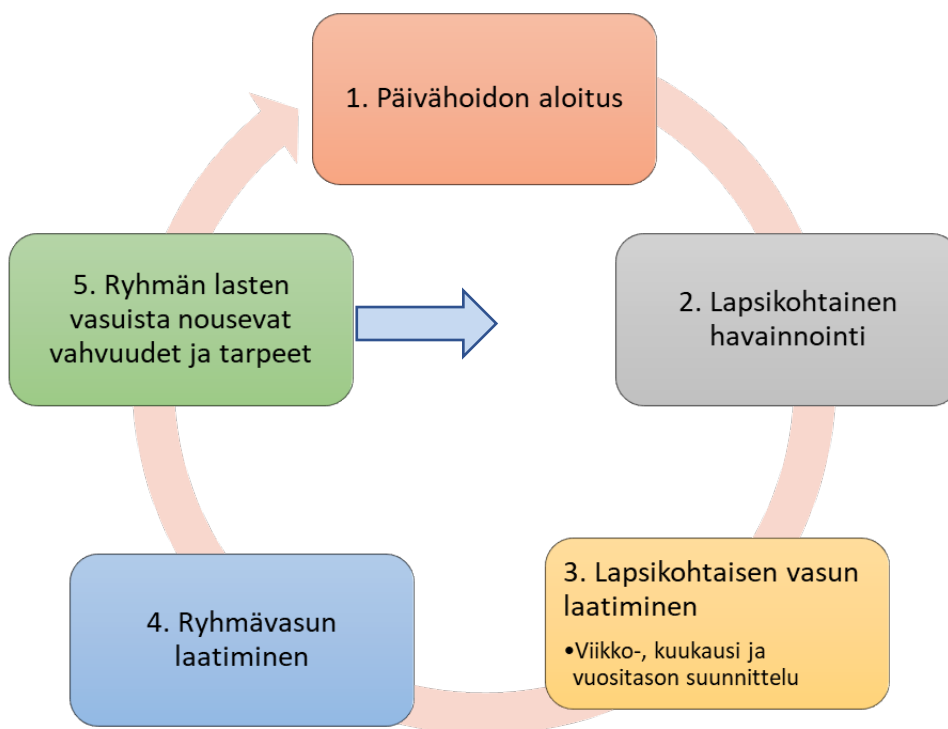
1. Päivähoidon aloitus

2. Lapsikohtainen havainnointi

3. Lapsikohtaisen vasun laatiminen

•Viikko-, kuukausi ja vuositason suunnittelu

4. Ryhmävasun laatiminen

5. Ryhmän lasten vasuista nousevat vahvuudet ja tarpeet